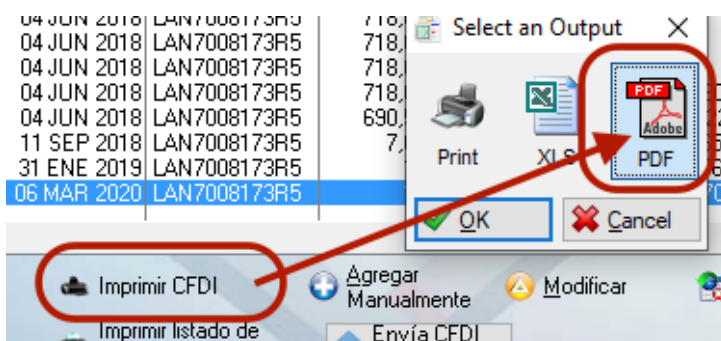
| | | |
|---|---|---|
| 04 JUN 2018 | LAN7008173R5 | 718, |
| 04 JUN 2018 | LAN7008173R5 | 718, |
| 04 JUN 2018 | LAN7008173R5 | 718, |
| 04 JUN 2018 | LAN7008173R5 | 718, |
| 04 JUN 2018 | LAN7008173R5 | 690, |
| 11 SEP 2018 | LAN7008173R5 | 7, |
| 31 ENE 2019 | LAN7008173R5 | |
| 06 MAR 2020 | LAN7008173R5 | |

Select an Output ×

Print XLS PDF

PDF Adobe

OK Cancel

Imprimir CFDI

Agregar Manualmente

Modificar

Imprimir listado de

Envía CFDI